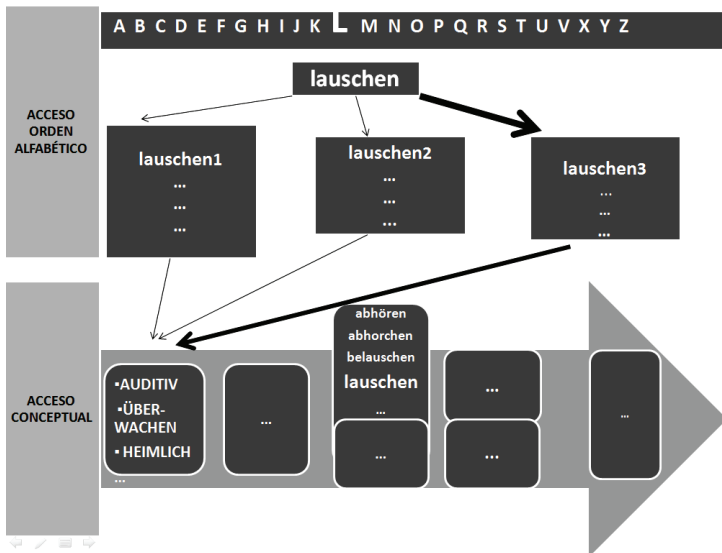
A B C D E F G H I J K L M N O P Q R S T U V X Y Z

ACCESO ORDEN ALFABÉTICO

lauschen

lauschen1
...
...
...

lauschen2
...
...
...

lauschen3
...
...
...

ACCESO CONCEPTUAL

▪AUDITIV
▪ÜBER-WACHEN
▪ HEIMLICH
...

...

abhören
abhorchen
belauschen
lauschen
...

...

...

...

...